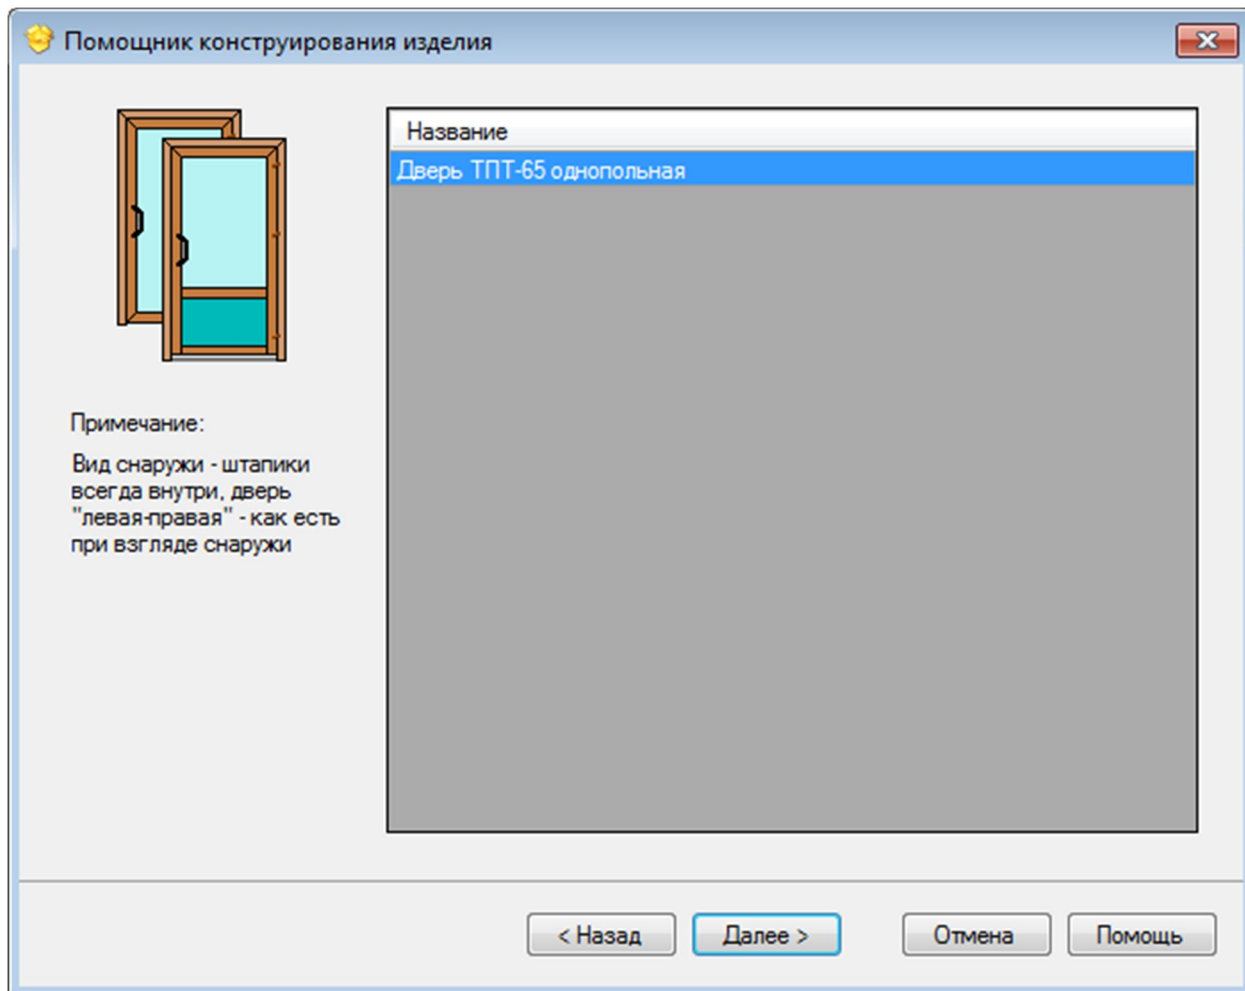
Помощник конструирования изделия

Название

Дверь ТПТ-65 однопольная

Примечание:

Вид снаружи - штапики всегда внутри, дверь "левая-правая" - как есть при взгляде снаружи

< Назад

Далее >

Отмена

Помощь